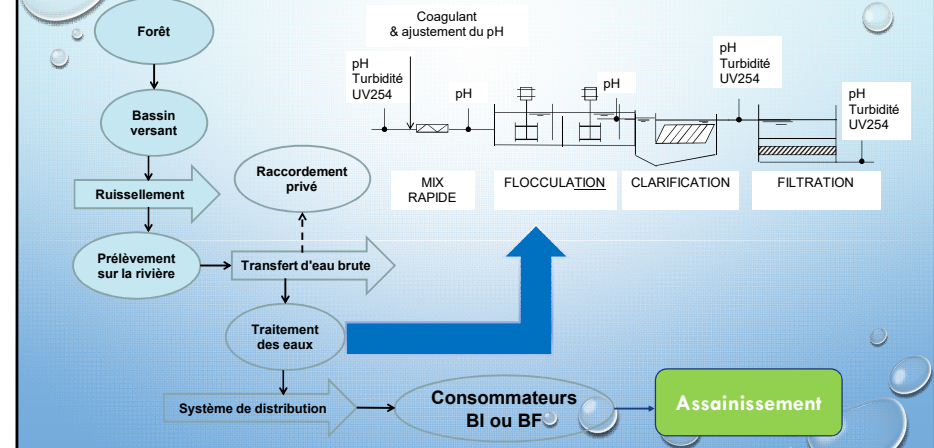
Forêt

Bassin versant

Ruissellement

Prélèvement sur la rivière

Raccordement privé

Transfert d'eau brute

Traitement des eaux

Système de distribution

Consommateurs BI ou BF

Assainissement

Coagulant & ajustement du pH

pH Turbidité UV254

pH

pH

pH Turbidité UV254

pH Turbidité UV254

MIX RAPIDE

FLOCCULATION

CLARIFICATION

FILTRATION